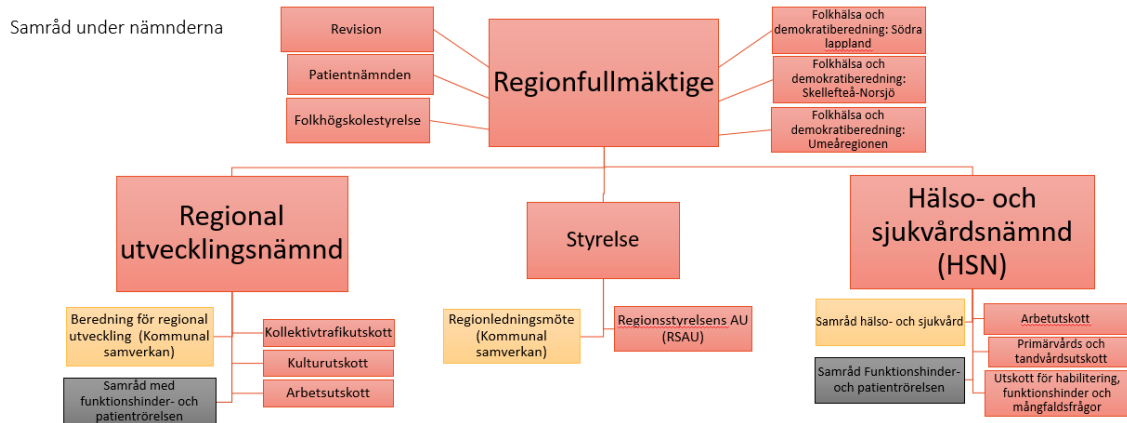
Samråd under nämnderna

Revision

Patientnämnden

Folkhögskolestyrelse

Regionfullmäktige

Folkhälsa och demokratiberedning: Södra lappland

Folkhälsa och demokratiberedning: Skellefteå-Norsjö

Folkhälsa och demokratiberedning: Umeåregionen

Regional utvecklingsnämnd

Beredning för regional utveckling (Kommunal samverkan)

Kollektivtrafikutskott

Kulturutskott

Samråd med funktionshinder- och patientrörelsen

Arbetsutskott

Styrelse

Regionledningsmöte (Kommunal samverkan)

Regionsstyrelsens AU (RSAU)

Hälso- och sjukvårdsnämnd (HSN)

Samråd hälso- och sjukvård

Arbetutskott

Primärvårds och tandvårdsutskott

Samråd Funktionshinder- och patientrörelsen

Utskott för habilitering, funktionshinder och mångfaldsfrågor